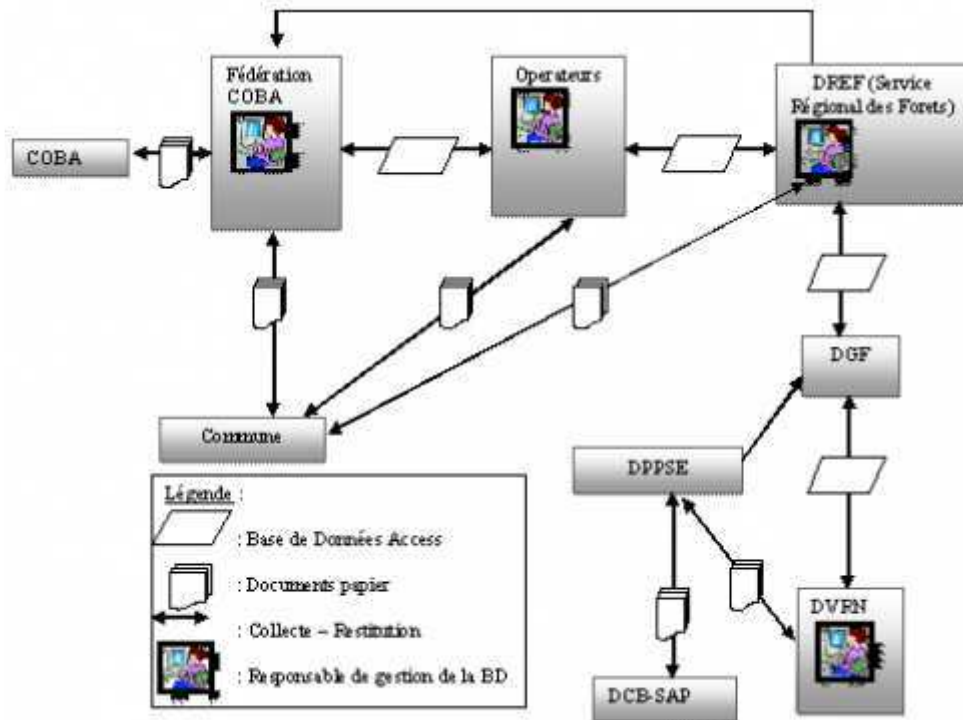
Fédération COBA

Operateurs

DREF (Service Régional des Forets)

COBA

DGF

Commune

DPPSE

Légende :

: Base de Données Access

: Documents papier

: Collecte – Restitution

: Responsable de gestion de la BD

DVRN

DCB-SAP